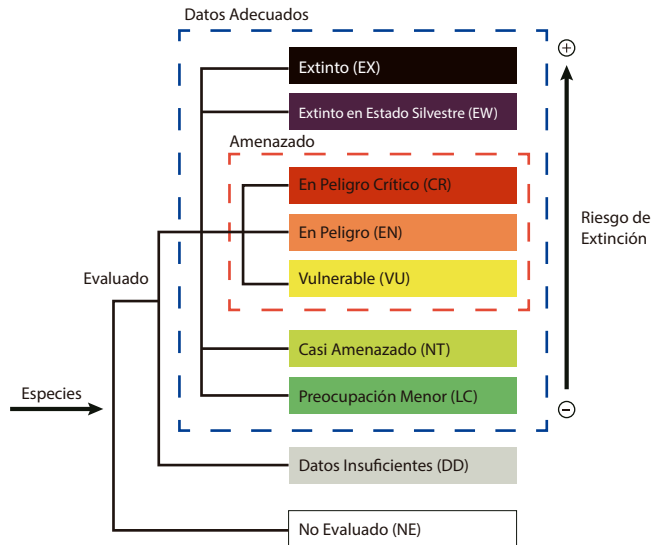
Datos Adecuados

Extinto (EX)

Extinto en Estado Silvestre (EW)

Amenazado

En Peligro Crítico (CR)

En Peligro (EN)

Vulnerable (VU)

Casi Amenazado (NT)

Preocupación Menor (LC)

Datos Insuficientes (DD)

No Evaluado (NE)

Evaluado

Especies

⊕

Riesgo de Extinción

⊖